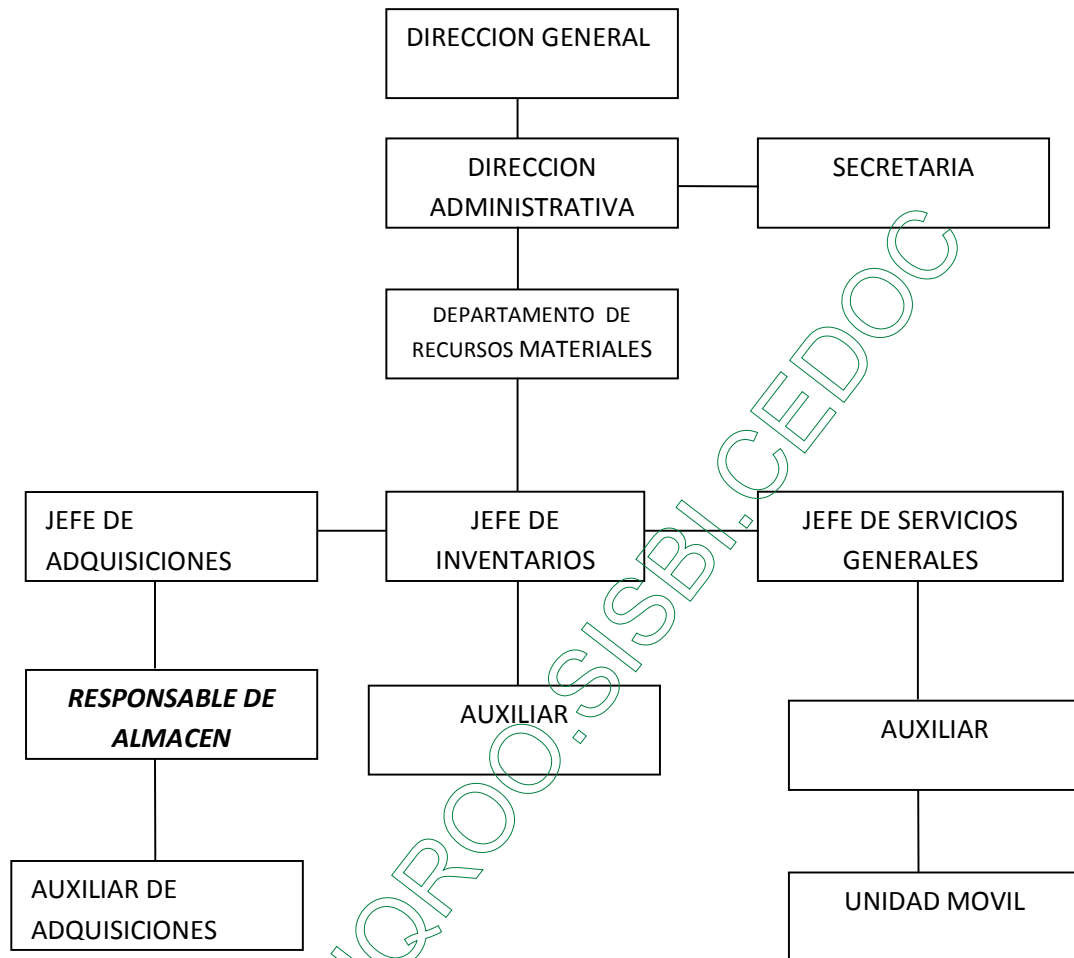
DIRECCION GENERAL

DIRECCION ADMINISTRATIVA

SECRETARIA

DEPARTAMENTO DE RECURSOS MATERIALES

JEFE DE ADQUISICIONES

JEFE DE INVENTARIOS

JEFE DE SERVICIOS GENERALES

*RESPONSABLE DE ALMACEN*

AUXILIAR

AUXILIAR

AUXILIAR DE ADQUISICIONES

UNIDAD MOVIL

UQROO.SISBI.CEDOC